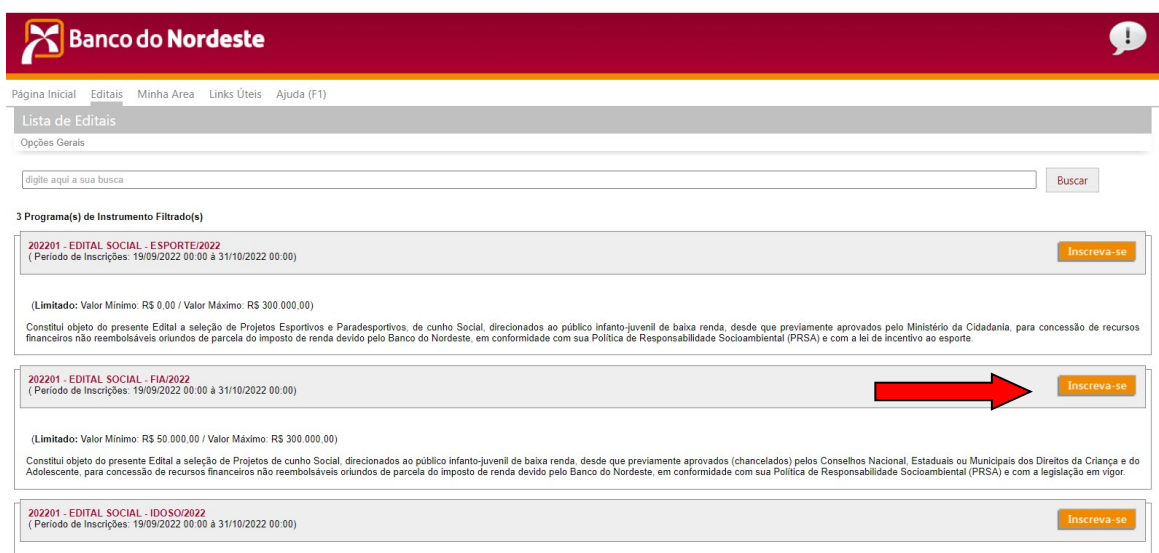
Banco do Nordeste

Página Inicial Editais Minha Area Links Úteis Ajuda (F1)

Lista de Editais

Opções Gerais

digite aqui a sua busca

Buscar

3 Programa(s) de Instrumento Filtrado(s)

202201 - EDITAL SOCIAL - ESPORTE/2022
( Período de Inscrições: 19/09/2022 00:00 à 31/10/2022 00:00)

Inscreva-se

(Limitado: Valor Mínimo: R$ 0,00 / Valor Máximo: R$ 300.000,00)

Constitui objeto do presente Edital a seleção de Projetos Esportivos e Paradesportivos, de cunho Social, direcionados ao público infanto-juvenil de baixa renda, desde que previamente aprovados pelo Ministério da Cidadania, para concessão de recursos financeiros não reembolsáveis oriundos de parcela do imposto de renda devido pelo Banco do Nordeste, em conformidade com sua Política de Responsabilidade Socioambiental (PRSA) e com a lei de incentivo ao esporte.

202201 - EDITAL SOCIAL - FIA/2022
( Período de Inscrições: 19/09/2022 00:00 à 31/10/2022 00:00)

Inscreva-se

(Limitado: Valor Mínimo: R$ 50.000,00 / Valor Máximo: R$ 300.000,00)

Constitui objeto do presente Edital a seleção de Projetos de cunho Social, direcionados ao público infanto-juvenil de baixa renda, desde que previamente aprovados (chancelados) pelos Conselhos Nacional, Estaduais ou Municipais dos Direitos da Criança e do Adolescente, para concessão de recursos financeiros não reembolsáveis oriundos de parcela do imposto de renda devido pelo Banco do Nordeste, em conformidade com sua Política de Responsabilidade Socioambiental (PRSA) e com a legislação em vigor.

202201 - EDITAL SOCIAL - IDOSO/2022
( Período de Inscrições: 19/09/2022 00:00 à 31/10/2022 00:00)

Inscreva-se